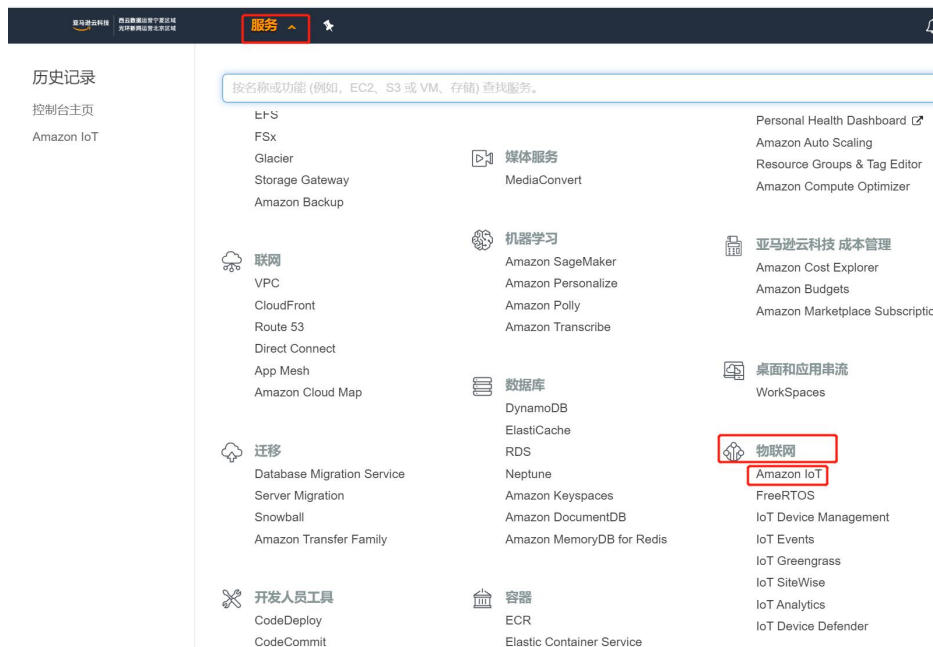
亚马逊云科技 | 西云数据运营宁夏区域 光环新网运营北京区域

服务 ^

历史记录
控制台主页
Amazon IoT

按名称或功能 (例如，EC2、S3 或 VM、存储) 查找服务。

EFS
FSx
Glacier
Storage Gateway
Amazon Backup

联网
VPC
CloudFront
Route 53
Direct Connect
App Mesh
Amazon Cloud Map

迁移
Database Migration Service
Server Migration
Snowball
Amazon Transfer Family

开发人员工具
CodeDeploy
CodeCommit

媒体服务
MediaConvert

机器学习
Amazon SageMaker
Amazon Personalize
Amazon Polly
Amazon Transcribe

数据库
DynamoDB
ElastiCache
RDS
Neptune
Amazon Keyspaces
Amazon DocumentDB
Amazon MemoryDB for Redis

容器
ECR
Elastic Container Service

Personal Health Dashboard
Amazon Auto Scaling
Resource Groups & Tag Editor
Amazon Compute Optimizer

亚马逊云科技 成本管理
Amazon Cost Explorer
Amazon Budgets
Amazon Marketplace Subscriptio

桌面和应用串流
WorkSpaces

物联网
Amazon IoT
FreeRTOS
IoT Device Management
IoT Events
IoT Greengrass
IoT SiteWise
IoT Analytics
IoT Device Defender